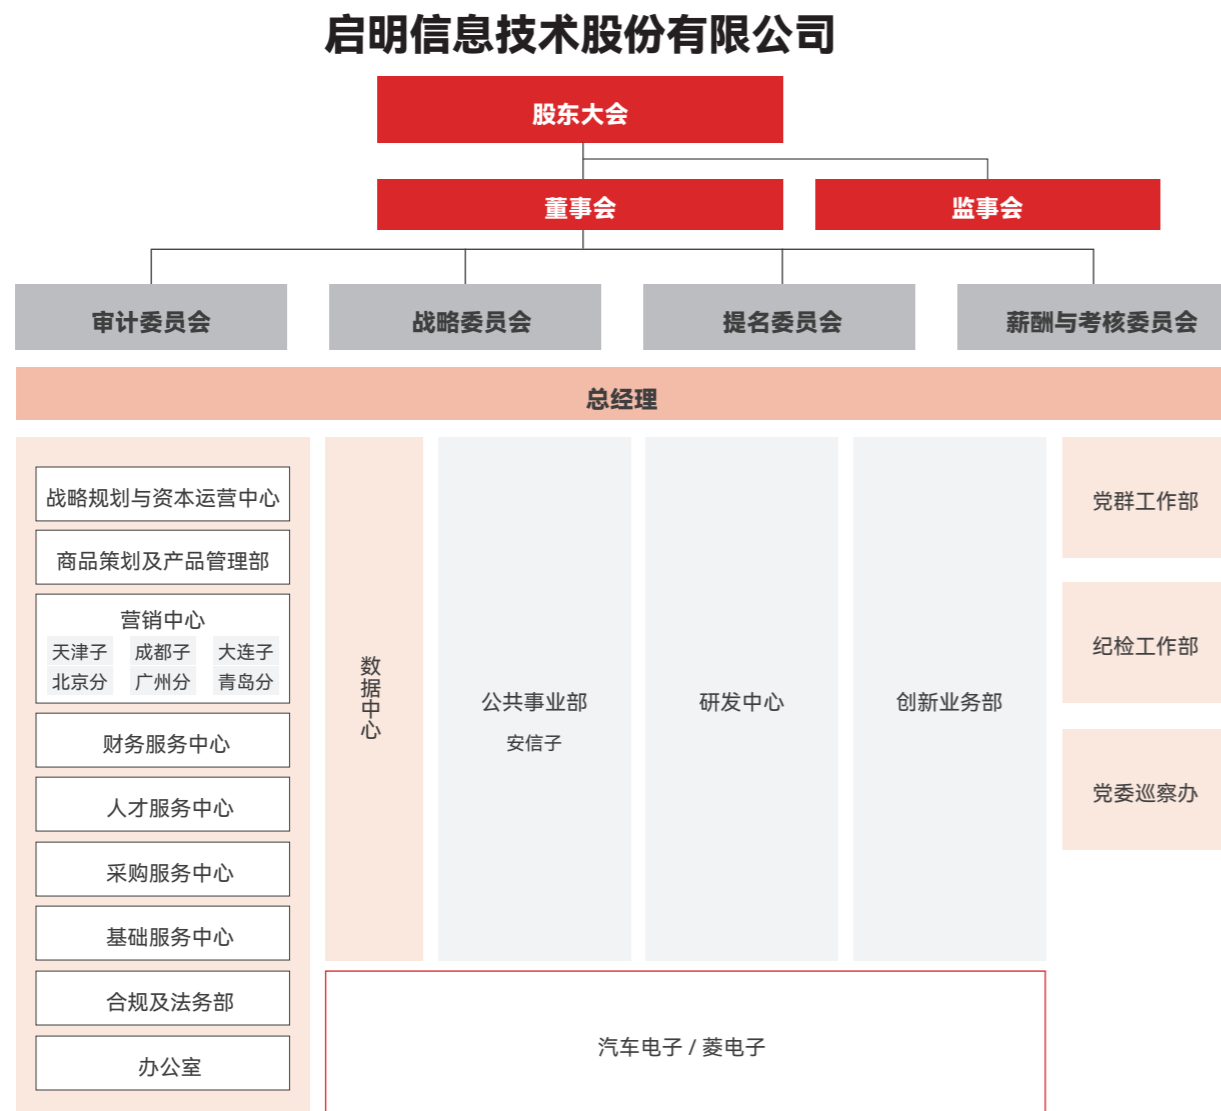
启明信息技术股份有限公司

股东大会

董事会

监事会

审计委员会

战略委员会

提名委员会

薪酬与考核委员会

总经理

战略规划与资本运营中心

商品策划及产品管理部

营销中心
天津子
成都子
大连子
北京分
广州分
青岛分

财务服务中心

人才服务中心

采购服务中心

基础服务中心

合规及法务部

办公室

数据中心

公共事业部
安信子

研发中心

创新业务部

党群工作部

纪检工作部

党委巡察办

汽车电子 / 菱电子